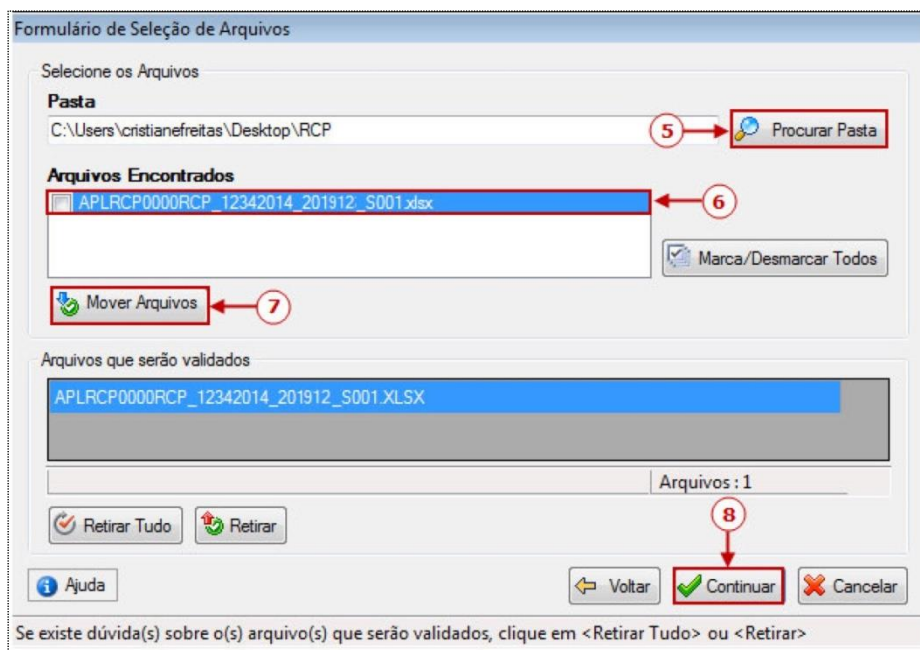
Formulário de Seleção de Arquivos

Selecione os Arquivos

Pasta

C:\Users\cristianefreitas\Desktop\RCP

5

Procurar Pasta

Arquivos Encontrados

APLRCP0000RCP_12342014_201912_S001.xlsx

6

Marca/Desmarcar Todos

Mover Arquivos

7

Arquivos que serão validados

APLRCP0000RCP_12342014_201912_S001.XLSX

Arquivos : 1

Retirar Tudo

Retirar

8

Ajuda

Voltar

Continuar

Cancelar

Se existe dúvida(s) sobre o(s) arquivo(s) que serão validados, clique em <Retirar Tudo> ou <Retirar>